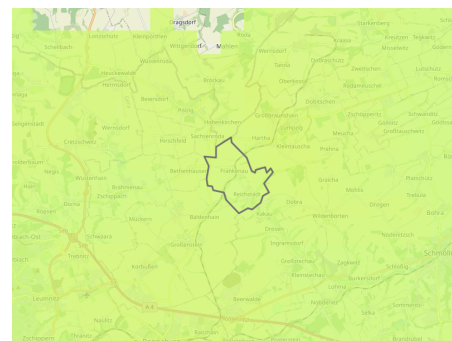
Dragsdorf
Schelbach
Lutschütz
Königshofen
Wildenbörten
Mahlen
Starkenberg
Kraasa
Kleinröda
Gödern
Heukewalde
Wolfsgefärth
Wernsdorf
Saara
Großstechau
Mockern
Löbichau
Reichstädt
Brünlos
Posterstein
Beerwalde
Seelingstädt
Hohenkirchen
Großbraunshain
Dobitschen
Zschippach
Wernsdorf
Schwandorf
Culmitzsch
Pölzig
Nöbdenitz
Meuselwitz
Crimmitschau
Hirschfeld
Sachsenroda
Haselbach
Kleinstechau
Rositz
Bethenhausen
Frankenau
Gößnitz
Wolfersdorf
Brunn
Reichenbach
Teichwolframsdorf
Dobra
Mohlis
Markersdorf
Beerwalde
Fahrenbach
Dreitsch
Wildenborten
Dragen
Bohra
Zeulenroda
Schmölln
Ingramsdorf
Großenstein
Korbußen
Linda
Reust
Lohma
Seelingstädt
Langenreinsdorf
Kaltenborn
Seelingstädt
Löbichau
Zwötzen
Braunichswalde
Lohma
Selka
Kauern
Beerwalde
Gauern
Brandrübel
Reust
Zschippern